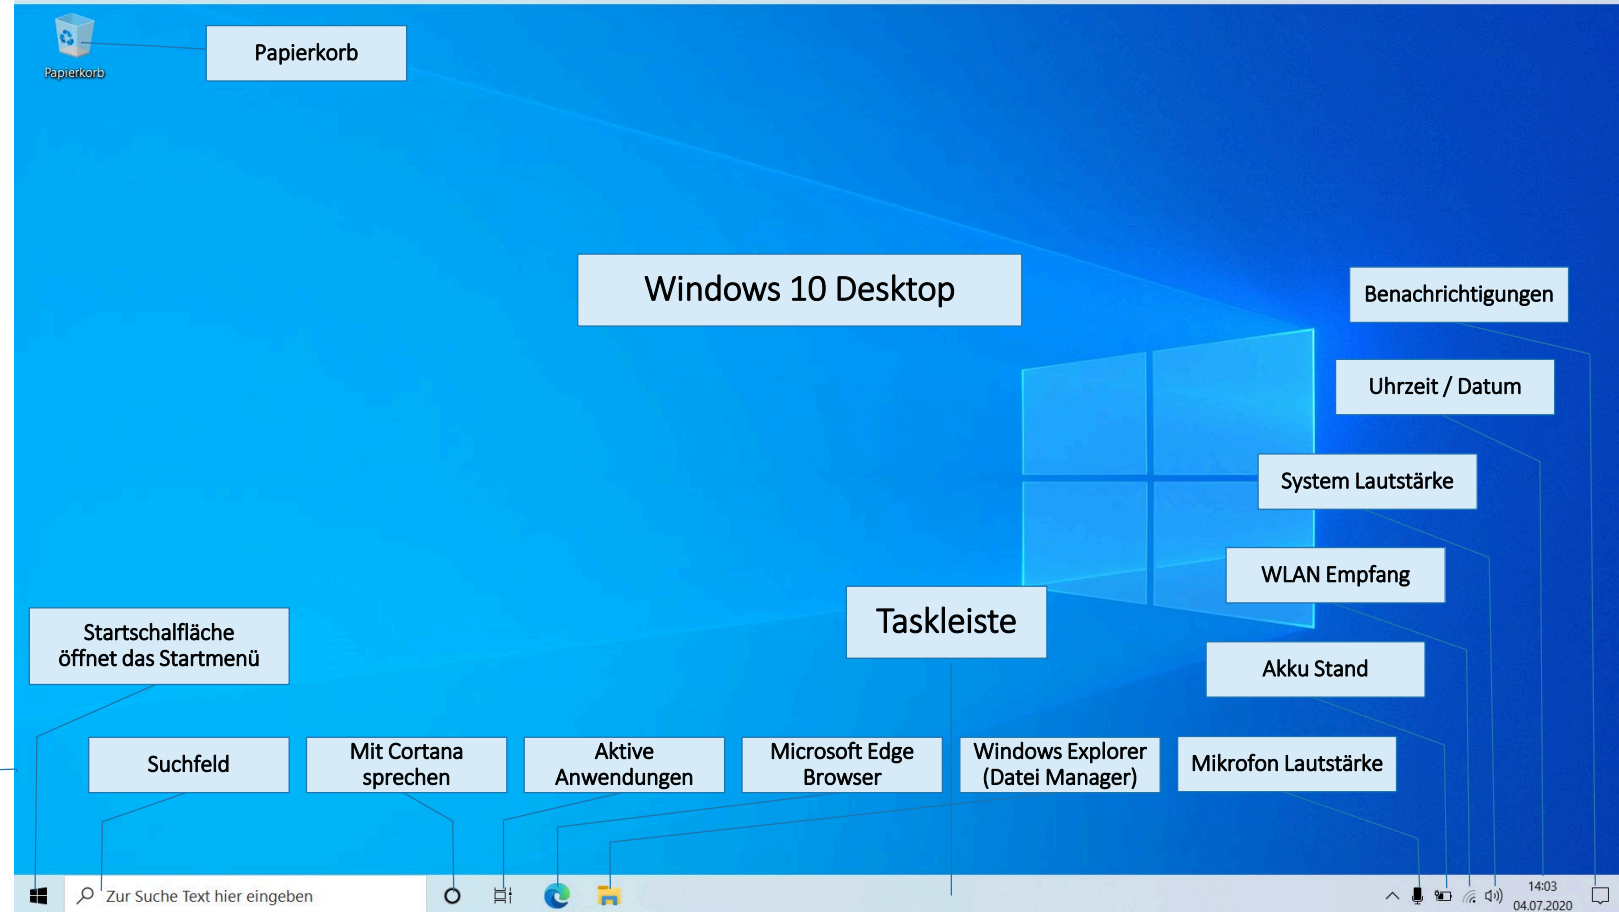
Papierkorb

Papierkorb

Windows 10 Desktop

Benachrichtigungen

Uhrzeit / Datum

System Lautstärke

WLAN Empfang

Taskleiste

Akku Stand

Startschaltfläche öffnet das Startmenü

Suchfeld

Mit Cortana sprechen

Aktive Anwendungen

Microsoft Edge Browser

Windows Explorer (Datei Manager)

Mikrofon Lautstärke

Zur Suche Text hier eingeben

14:03
04.07.2020